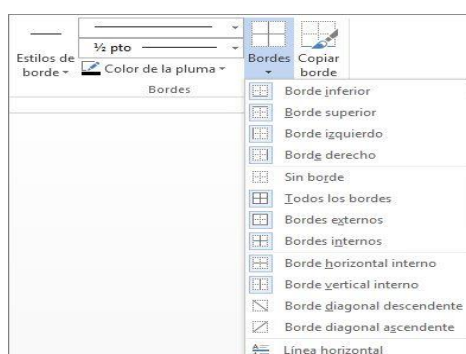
Estilos de borde
½ pto
Color de la pluma
Bordes
Copiar borde
Bordes

Borde inferior
Borde superior
Borde izquierdo
Borde derecho
Sin borde
Todos los bordes
Bordes externos
Bordes internos
Borde horizontal interno
Borde vertical interno
Borde diagonal descendente
Borde diagonal ascendente
Línea horizontal